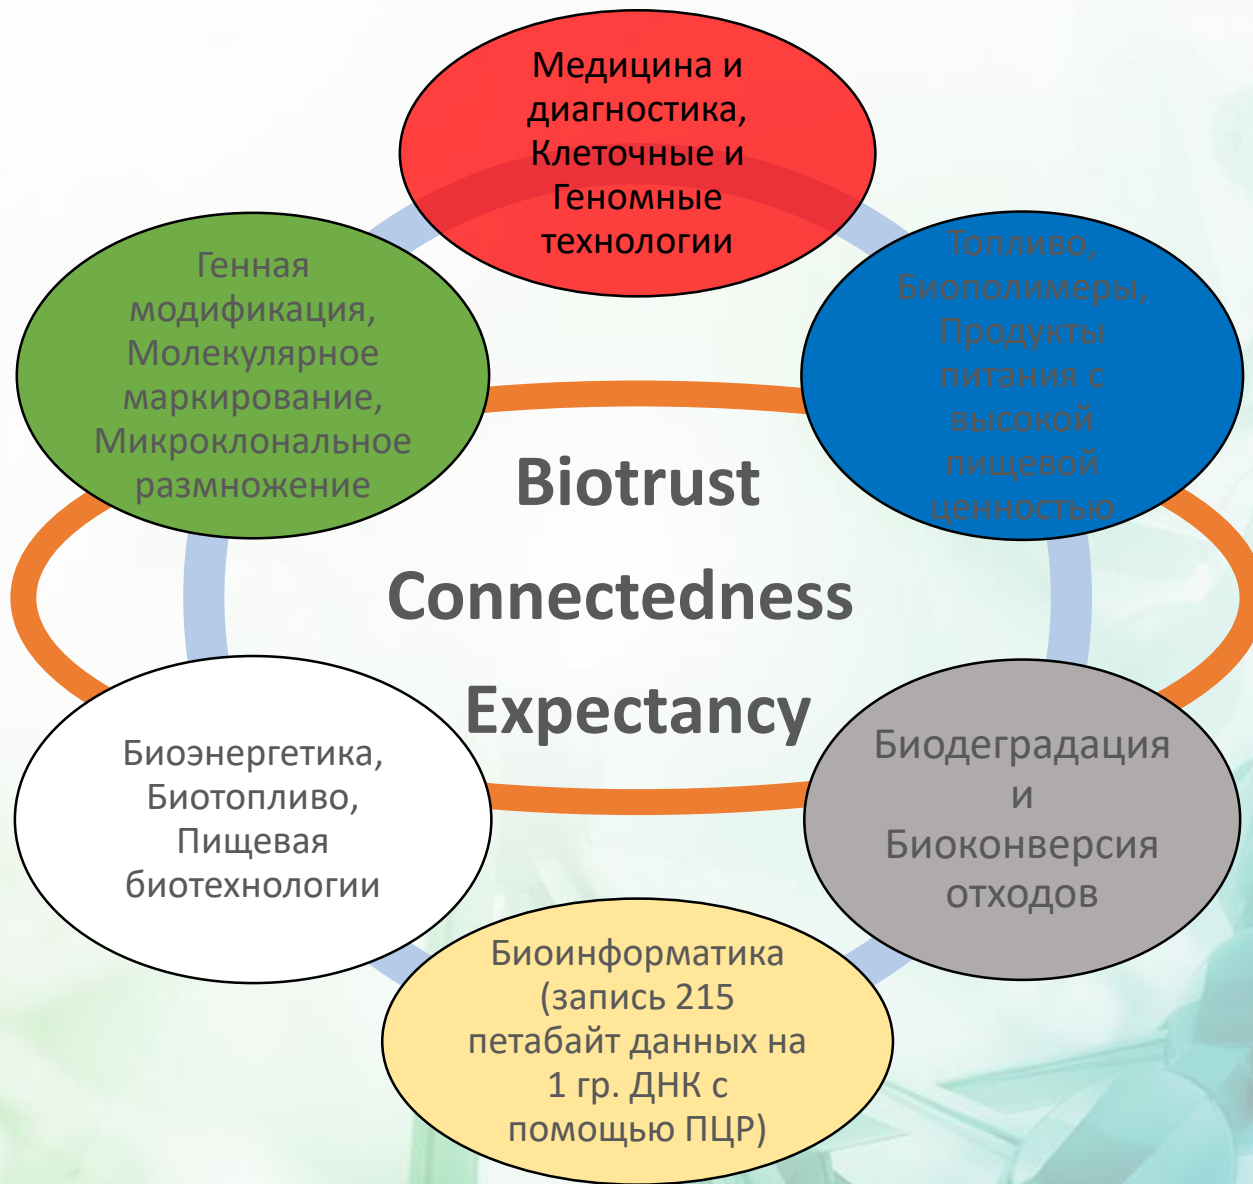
Медицина и диагностика, Клеточные и Геномные технологии

Генная модификация, Молекулярное маркирование, Микроклональное размножение

Топливо, Биополимеры, Продукты питания с высокой пищевой ценностью

Biotrust

Connectedness

Expectancy

Биоэнергетика, Биотопливо, Пищевая биотехнологии

Биодеградация и Биоконверсия отходов

Биоинформатика (запись 215 петабайт данных на 1 гр. ДНК с помощью ПЦР)